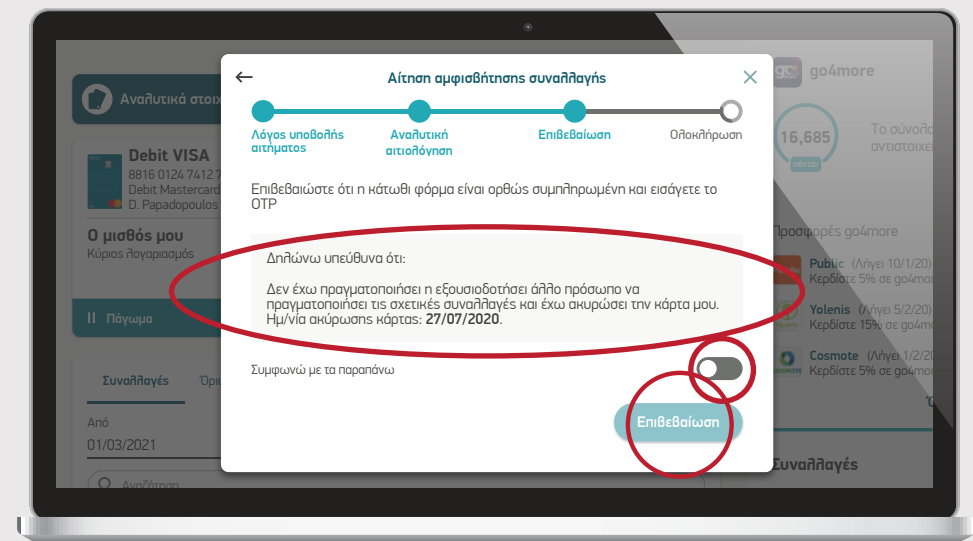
Αναλυτικά στοιχ

Debit VISA
8816 0124 7412 7
Debit Mastercard
D. Papadopoulos

Ο μισθός μου
Κύριος λογαριασμός

Παγωμα

Συναλλαγές Όρι

Από
01/03/2021

Αναζήτηση

Αίτηση αμφισβήτησης συναλλαγής

Λόγος υποβολής αιτήματος
Αναλυτική αιτιολόγηση
Επιβεβαίωση
Ολοκλήρωση

Επιβεβαιώστε ότι η κάτωθι φόρμα είναι ορθώς συμπληρωμένη και εισάγετε το OTP

Δηλώνω υπεύθυνα ότι:

Δεν έχω πραγματοποιήσει η εξουσιοδοτήσει άλλο πρόσωπο να πραγματοποιήσει τις σχετικές συναλλαγές και έχω ακυρώσει την κάρτα μου. Ημ/νία ακύρωσης κάρτας: 27/07/2020.

Συμφωνώ με τα παραπάνω

Επιβεβαίωση

go4more

16,685
πόντοι

Το σύνολο
αντιστοιχε

Προσφορές go4more

Public (Λήγει 10/1/20)
Κερδίστε 5% σε go4mor

Yolenis (Λήγει 5/2/20)
Κερδίστε 15% σε go4m

Cosmote (Λήγει 1/2/20)
Κερδίστε 5% σε go4mor

Συναλλαγές